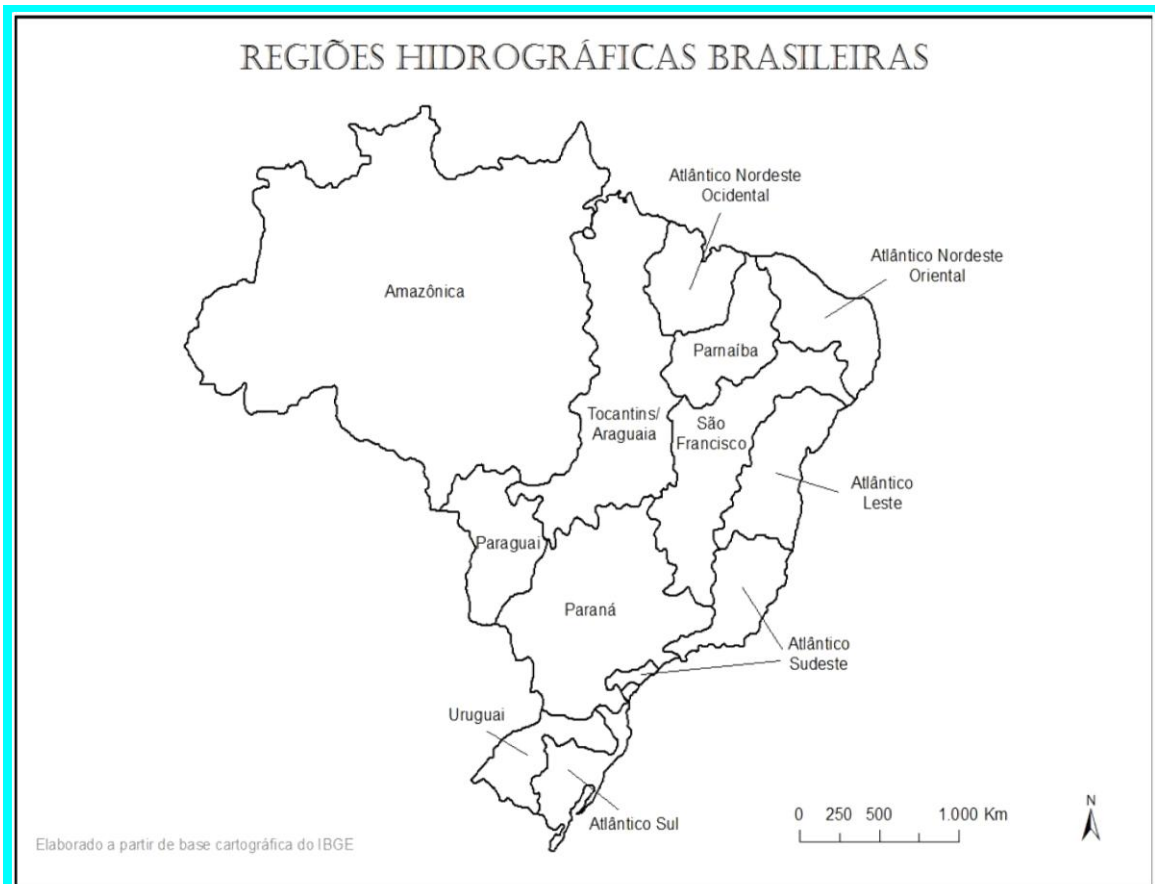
REGIÕES HIDROGRÁFICAS BRASILEIRAS

Atlântico Nordeste Ocidental

Amazônica

Atlântico Nordeste Oriental

Parnaíba

Tocantins/ Araguaia

São Francisco

Atlântico Leste

Paraguai

Paraná

Atlântico Sudeste

Uruguai

Atlântico Sul

0 250 500 1.000 Km

N

Elaborado a partir de base cartográfica do IBGE